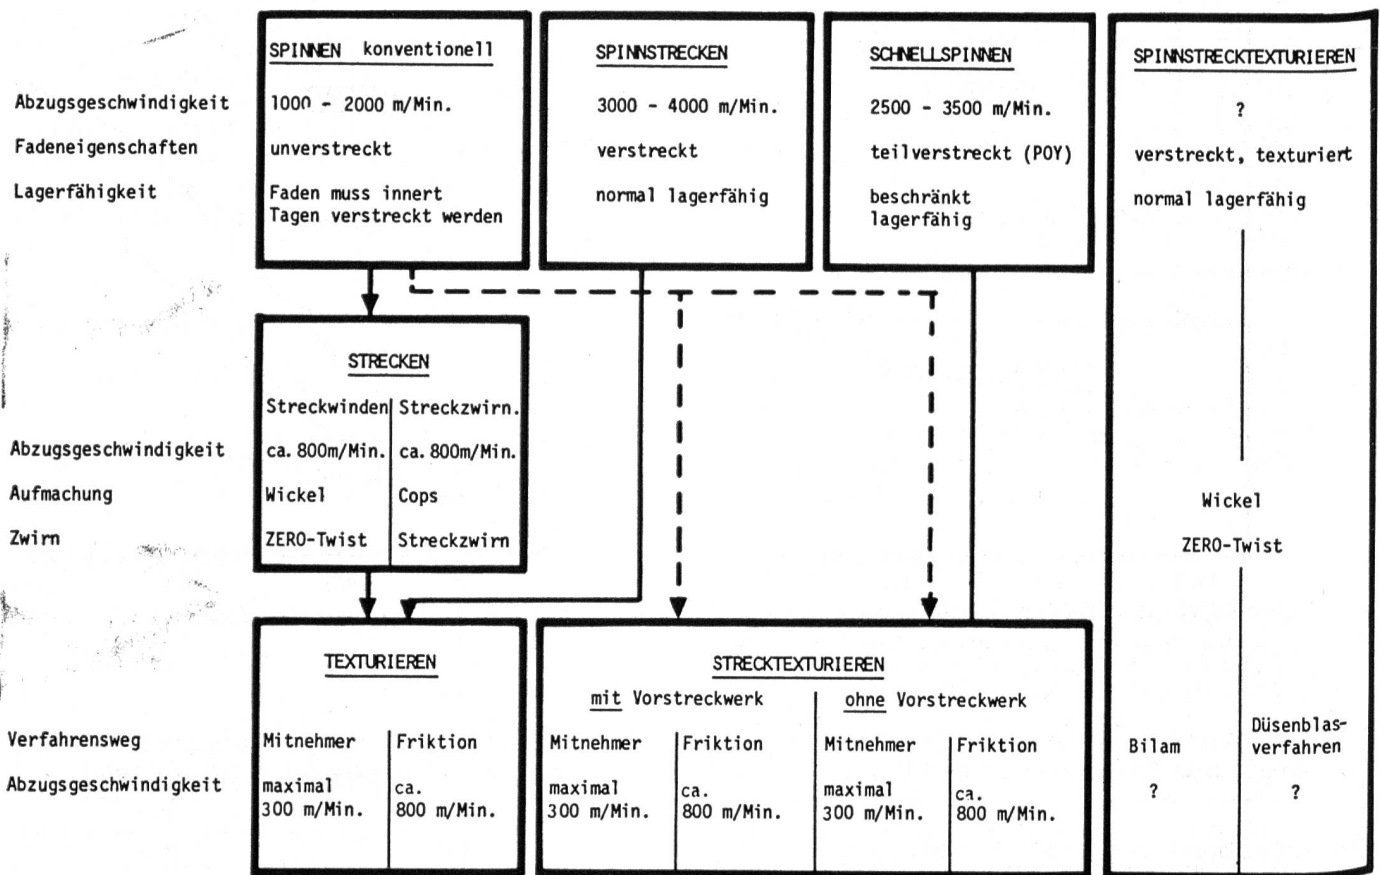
Abzugsgeschwindigkeit
Fadeneigenschaften
Lagerfähigkeit

SPINNEN konventionell
1000 - 2000 m/Min.
unverstreckt
Faden muss innert Tagen verstreckt werden

SPINNSTRECKEN
3000 - 4000 m/Min.
verstreckt
normal lagerfähig

SCHNELLSPINNEN
2500 - 3500 m/Min.
teilverstreckt (POY)
beschränkt lagerfähig

SPINNSTRECKTEXTURIEREN
?
verstreckt, texturiert
normal lagerfähig

Abzugsgeschwindigkeit
Aufmachung
Zwirn

STRECKEN

| Streckwinden | Streckzwirn. |
|---|---|
| ca. 800m/Min. | ca. 800m/Min. |
| Wickel | Cops |
| ZERO-Twist | Streckzwirn |

Wickel
ZERO-Twist

Verfahrensweg
Abzugsgeschwindigkeit

TEXTURIEREN

| Mitnehmer | Friktion |
|---|---|
| maximal 300 m/Min. | ca. 800 m/Min. |

STRECKTEXTURIEREN
mit Vorstreckwerk

| Mitnehmer | Friktion |
|---|---|
| maximal 300 m/Min. | ca. 800 m/Min. |

ohne Vorstreckwerk

| Mitnehmer | Friktion |
|---|---|
| maximal 300 m/Min. | ca. 800 m/Min. |

| Bilam | Düsenblasverfahren |
|---|---|
| ? | ? |